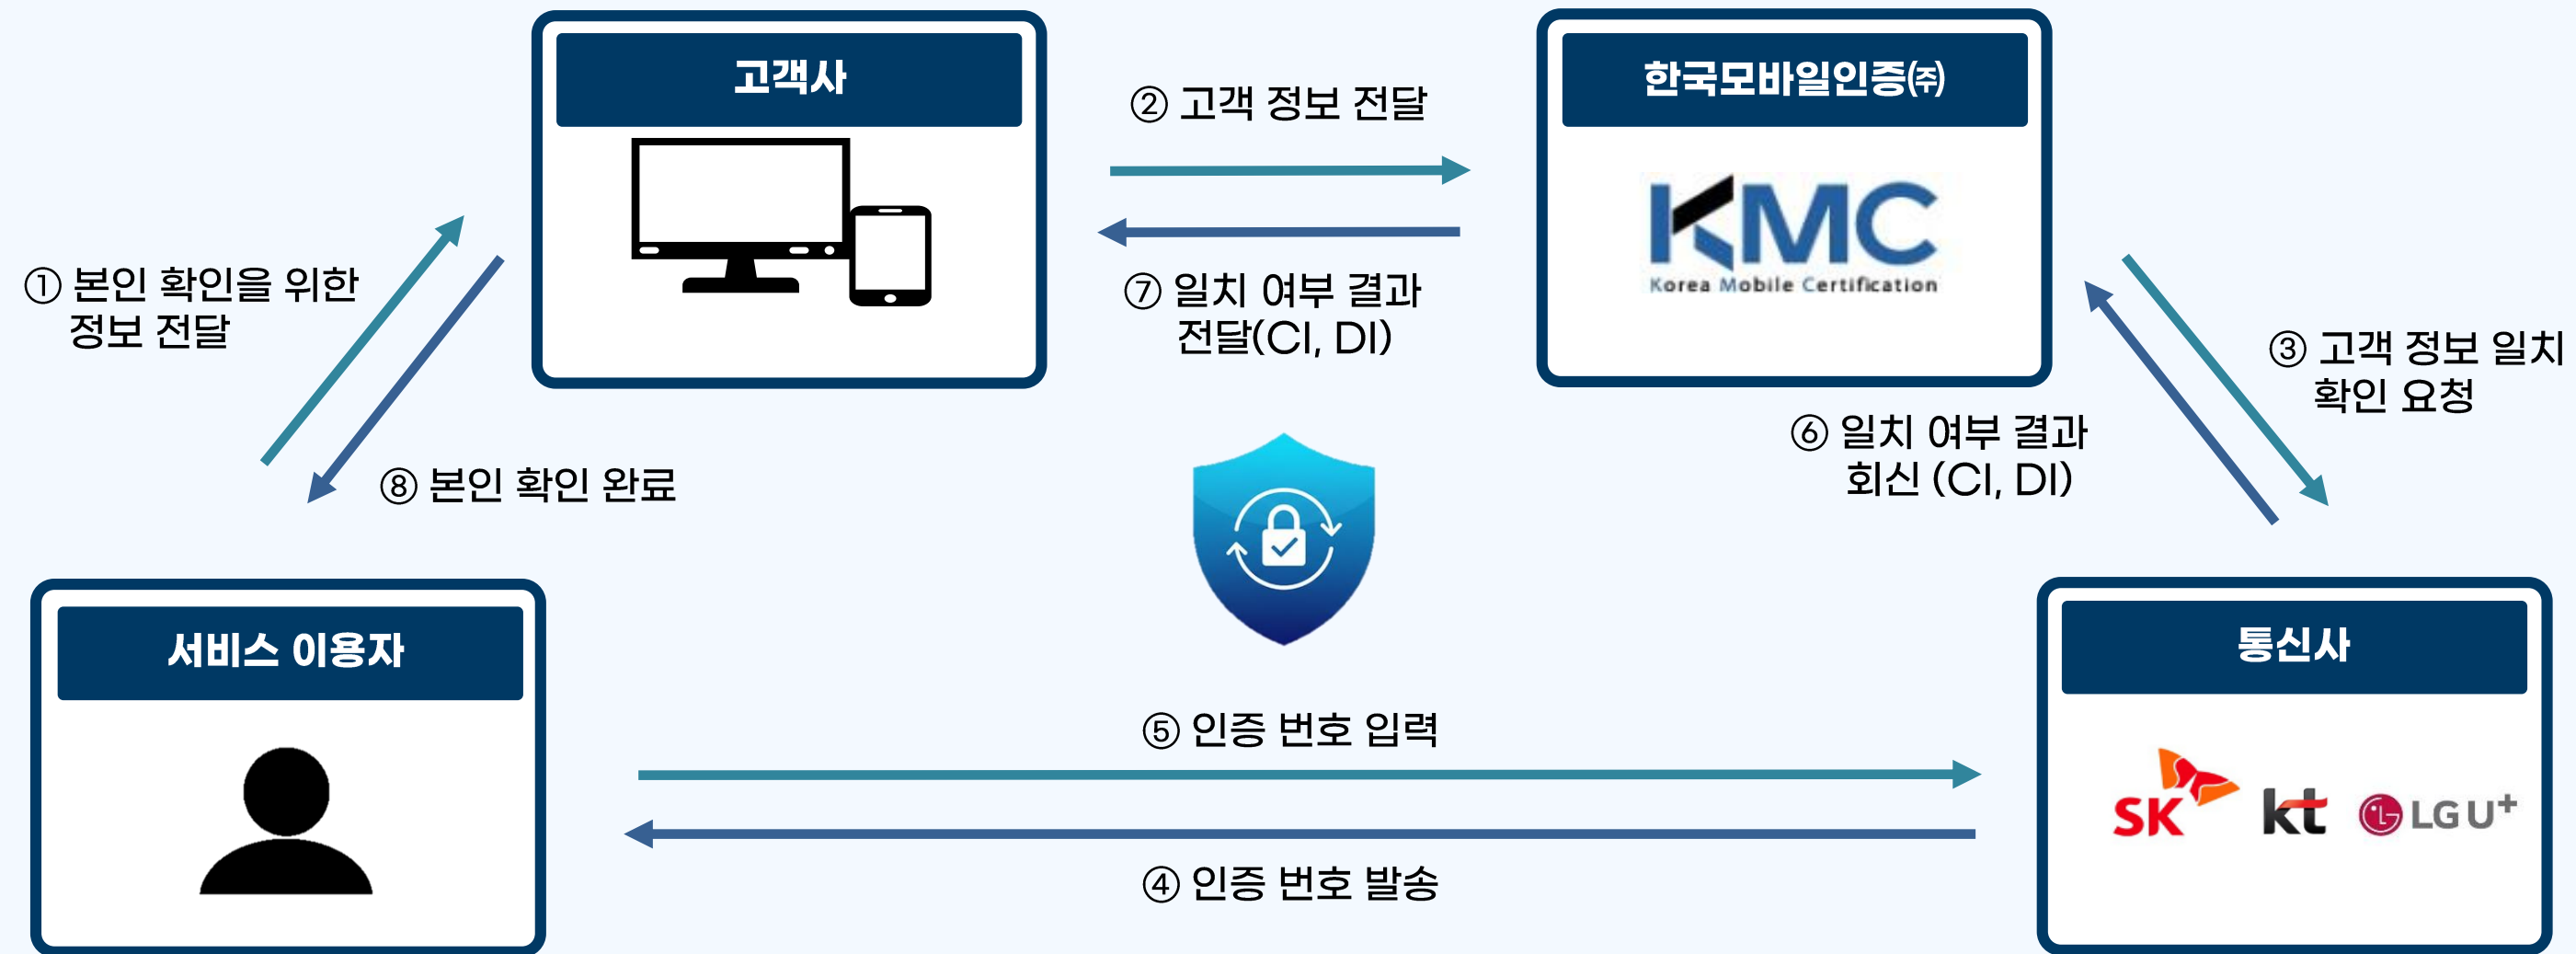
고객사

② 고객 정보 전달

한국모바일인증㈜

KMC
Korea Mobile Certification

① 본인 확인을 위한 정보 전달

⑦ 일치 여부 결과 전달(CI, DI)

③ 고객 정보 일치 확인 요청

⑥ 일치 여부 결과 회신 (CI, DI)

⑧ 본인 확인 완료

서비스 이용자

통신사

⑤ 인증 번호 입력

④ 인증 번호 발송

SK kt LG U+